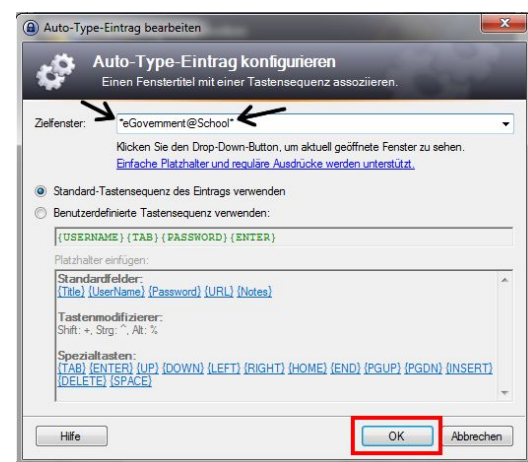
Auto-Type-Eintrag bearbeiten

Auto-Type-Eintrag konfigurieren
Einen Fenstertitel mit einer Tastensequenz assoziieren.

Zielfenster: *eGovernment@School*

Klicken Sie den Drop-Down-Button, um aktuell geöffnete Fenster zu sehen.
Einfache Platzhalter und reguläre Ausdrücke werden unterstützt.

Standard-Tastensequenz des Eintrags verwenden
Benutzerdefinierte Tastensequenz verwenden:

{USERNAME}{TAB}{PASSWORD}{ENTER}

Platzhalter einfügen:

Standardfelder:
{Title} {UserName} {Password} {URL} {Notes}

Tastenmodifizierer:
Shift: +, Strg: ^, Alt: %

Spezialtasten:
{TAB} {ENTER} {UP} {DOWN} {LEFT} {RIGHT} {HOME} {END} {PGUP} {PGDN} {INSERT} {DELETE} {SPACE}

Hilfe
OK
Abbrechen